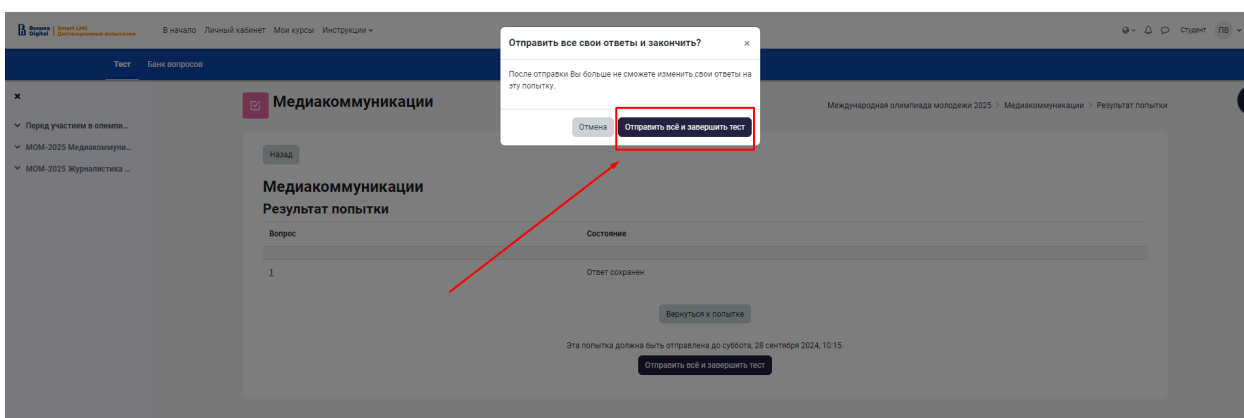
Высшая Digital | Smart LMS Дистанционные испытания

В начало Личный кабинет Мои курсы Инструкции

Студент ПВ

Тест Банк вопросов

×

Перед участием в олимпи...

МОМ-2025 Медиакоммуни...

МОМ-2025 Журналистика ...

Медиакоммуникации

Международная олимпиада молодежи 2025 > Медиакоммуникации > Результат попытки

Назад

Медиакоммуникации

Результат попытки

| Вопрос | Состояние |
|---|---|
| 1 | Ответ сохранен |

Вернуться к попытке

Эта попытка должна быть отправлена до субботы, 28 сентября 2024, 10:15.

Отправить всё и завершить тест

Отправить все свои ответы и закончить?

После отправки Вы больше не сможете изменить свои ответы на эту попытку.

Отмена

Отправить всё и завершить тест